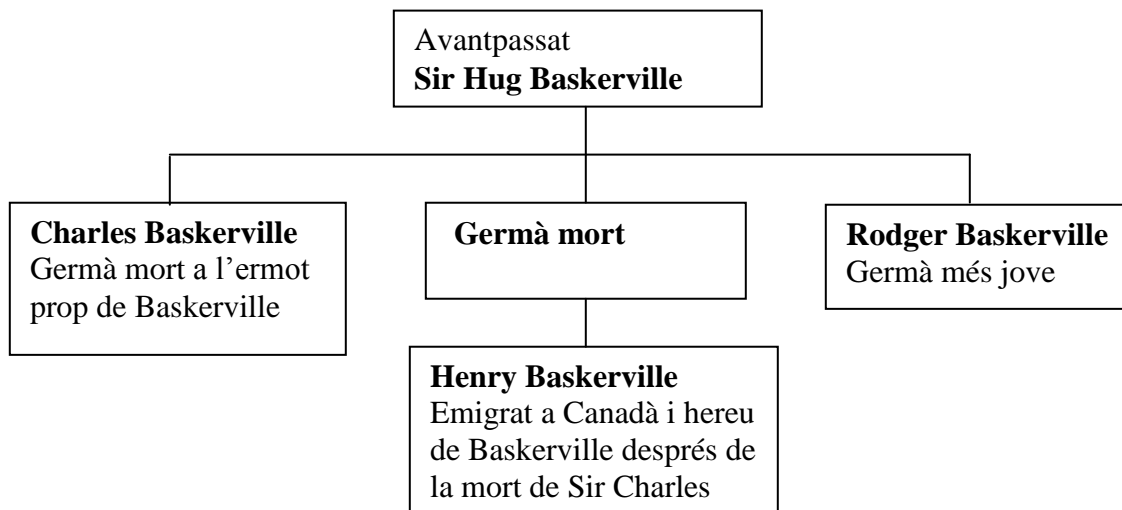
Avantpassat
**Sir Hug Baskerville**

**Charles Baskerville**
Germà mort a l'ermot prop de Baskerville

**Germà mort**

**Rodger Baskerville**
Germà més jove

**Henry Baskerville**
Emigrat a Canadà i hereu de Baskerville després de la mort de Sir Charles